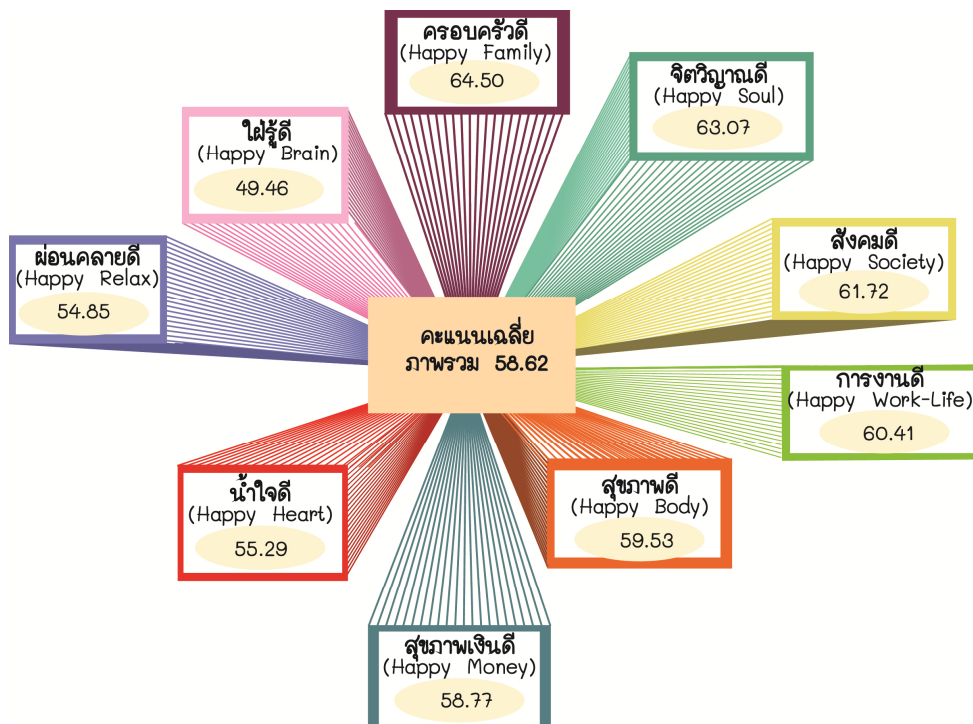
ครอบครัวดี
(Happy Family)
64.50

จิตวิญญาณดี
(Happy Soul)
63.07

ใฝ่รู้ดี
(Happy Brain)
49.46

สังคมดี
(Happy Society)
61.72

ผ่อนคลายดี
(Happy Relax)
54.85

คะแนนเฉลี่ย
ภาพรวม 58.62

การงานดี
(Happy Work-Life)
60.41

น้ำใจดี
(Happy Heart)
55.29

สุขภาพดี
(Happy Body)
59.53

สุขภาพเงินดี
(Happy Money)
58.77